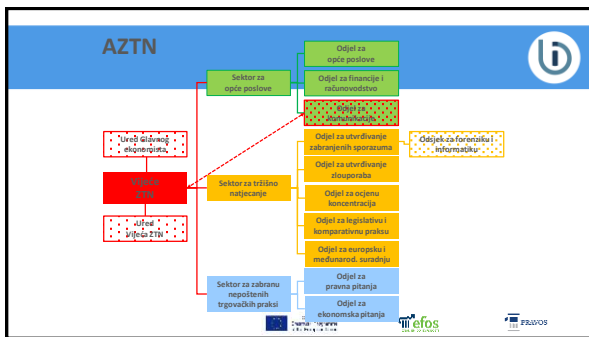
AZTN

Ured Glavnog ekonomista

Vijeće ZTN

Ured Vijeća ZTN

Sektor za opće poslove

Odjel za opće poslove

Odjel za financije i računovodstvo

Odjel za komunikacije

Sektor za tržišno natjecanje

Odjel za utvrđivanje zabranjenih sporazuma

Odjek za forenziku i informatiku

Odjel za utvrđivanje zlouporaba

Odjel za ocjenu koncentracija

Odjel za legislativu i komparativnu praksu

Odjel za europsku i međunarod. suradnju

Sektor za zabranu nepoštenih trgovačkih praksi

Odjel za pravna pitanja

Odjel za ekonomska pitanja

efos

PRAVOS